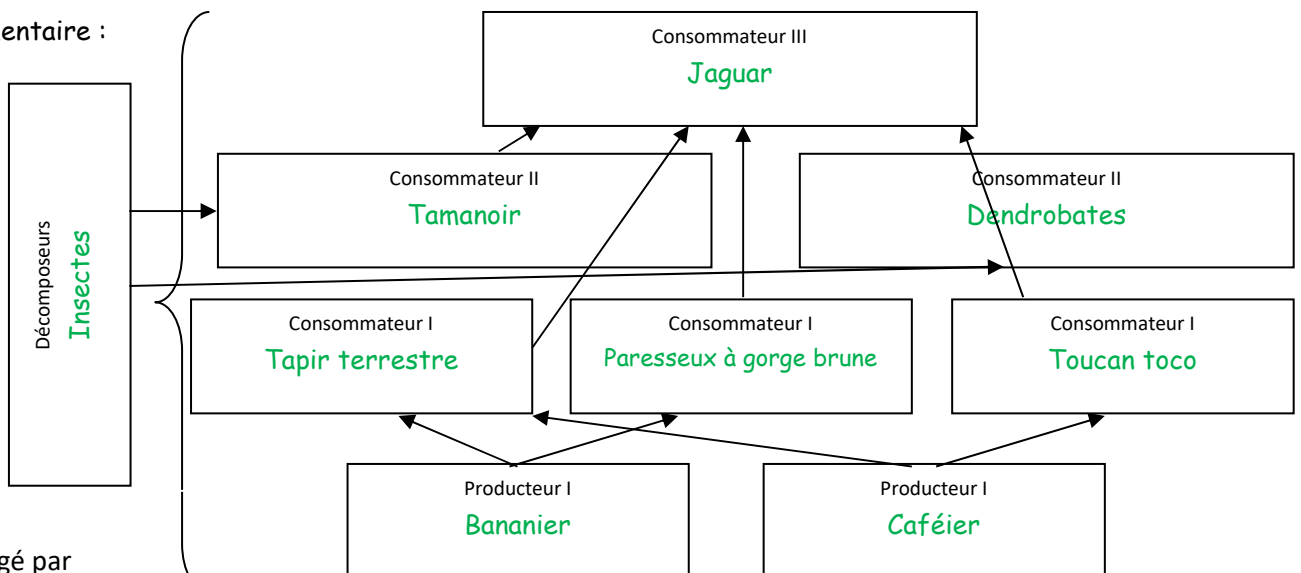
entaire :

Consommateur III
Jaguar

Consommateur II
Tamanoir

Consommateur II
Dendrobates

Décomposeurs
Insectes

Consommateur I
Tapir terrestre

Consommateur I
Paresseux à gorge brune

Consommateur I
Toucan toco

Producteur I
Bananier

Producteur I
Caféier

gé par